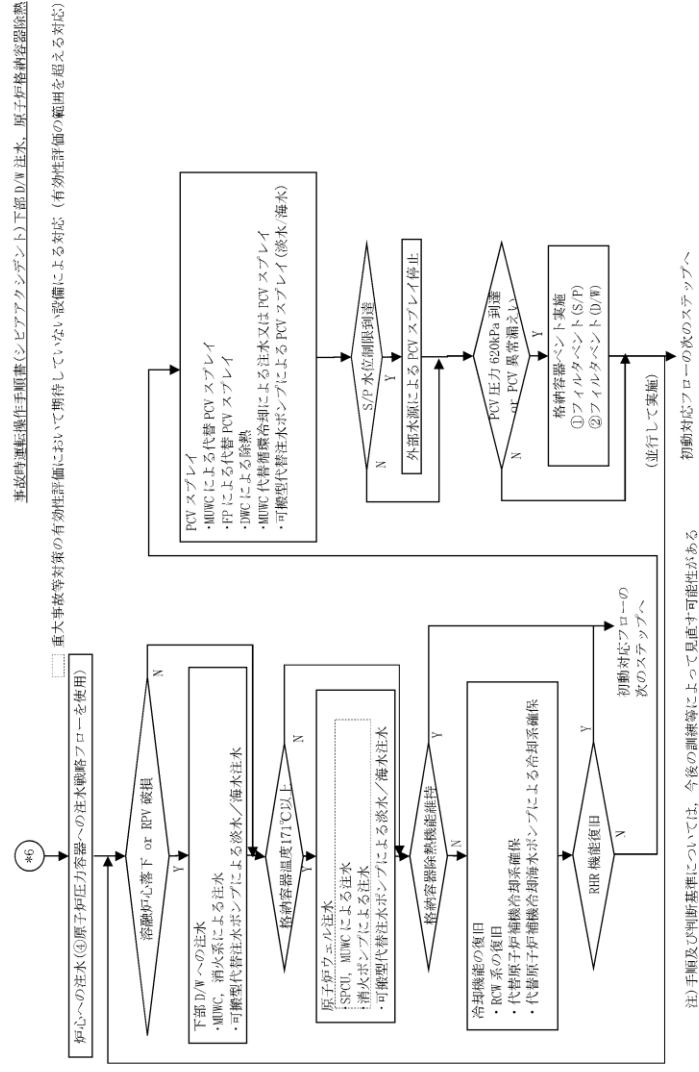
事故時運転操作手順書（シビアアクシデント）下部D/W注水，原子炉格納容器除熱

重大事故等対策の有効性評価において期待していない設備による対応（有効性評価の範囲を超える対応）

*6

炉心への注水（④原子炉圧力容器への注水戦略フローを使用）

溶融炉心落下 or RPV破損

Y

下部D/Wへの注水
・MUWC，消火系による注水
・可搬型代替注水ポンプによる淡水／海水注水

格納容器温度171℃以上

N

Y

原子炉ウェル注水
・SPCU，MUWCによる注水
・消火ポンプによる注水
・可搬型代替注水ポンプによる淡水／海水注水

格納容器除熱機能維持

Y

N

冷却機能の復旧
・RCW系の復旧
・代替原子炉補機冷却系確保
・代替原子炉補機冷却海水ポンプによる冷却系確保

RHR機能復旧

Y

N

初動対応フローの次のステップへ

PCVスプレイ
・MUWCによる代替PCVスプレイ
・FPによる代替PCVスプレイ
・DWCによる除熱
・MUWC代替循環冷却による注水又はPCVスプレイ
・可搬型代替注水ポンプによるPCVスプレイ（淡水/海水）

S/P水位制限到達

N

Y

外部水源によるPCVスプレイ停止

PCV圧力620kPa到達 or PCV異常漏えい

N

Y

格納容器ベント実施
①フィルタベント(S/P)
②フィルタベント(D/W)

（並行して実施）

初動対応フローの次のステップへ

注）手順及び判断基準については，今後の訓練等によって見直す可能性がある